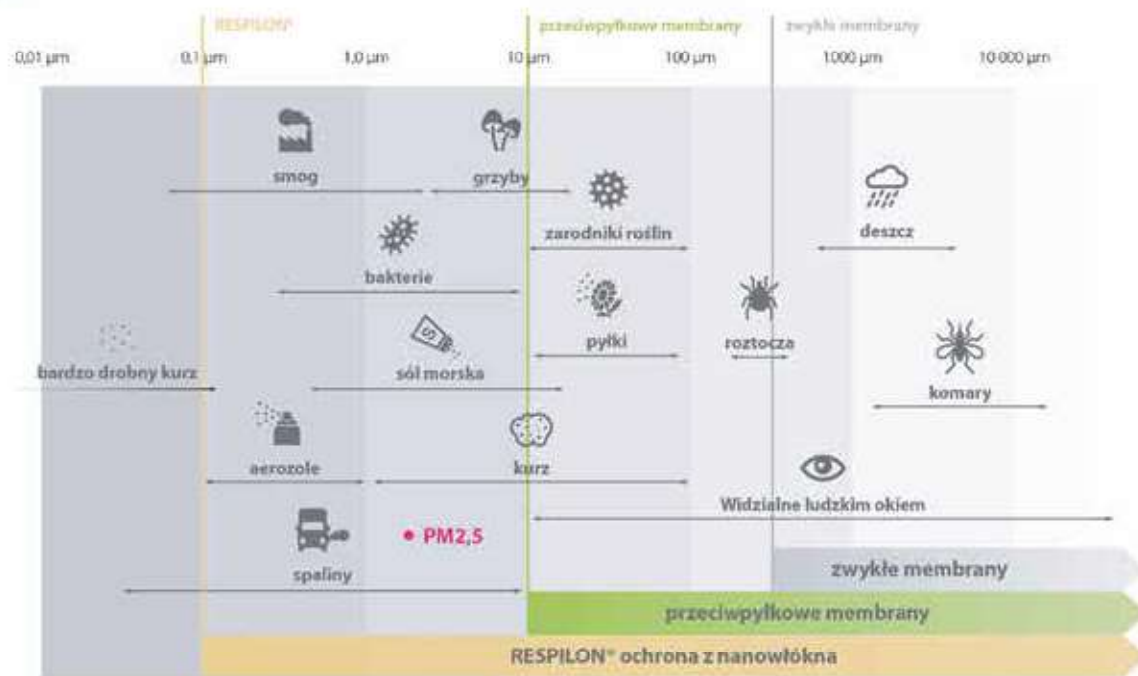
RESPILON®

przeciwpyłkowe membrany

zwykłe membrany

0,01 µm

0,1 µm

1,0 µm

10 µm

100 µm

1000 µm

10 000 µm

smog

grzyby

deszcz

zarodniki roślin

bakterie

pyłki

roztocza

bardzo drobny kurz

sól morska

komary

aerozole

kurz

Widzialne ludzkim okiem

• PM2,5

spaliny

zwykłe membrany

przeciwpyłkowe membrany

RESPILON® ochrona z nanowłókna